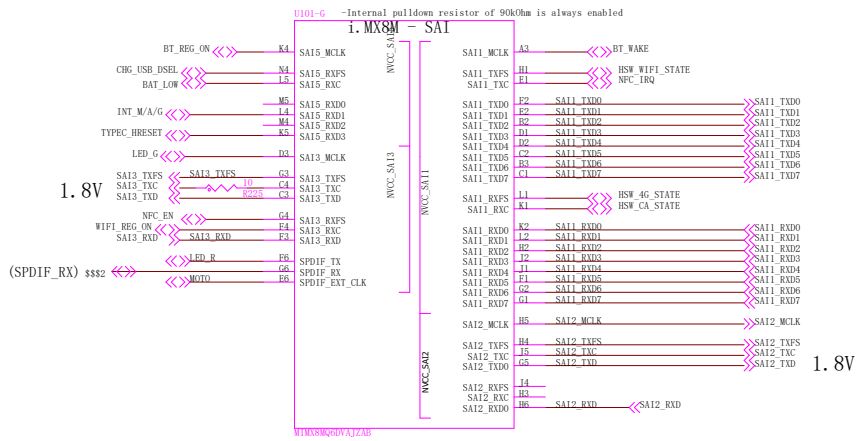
U101-G -Internal pulldown resistor of 90kOhm is always enabled

i.MX8M - SAI

BT_REG_ON K4 SAI5_MCLK
CHG_USB_DSEL N4 SAI5_RXFS
BAT_LOW L5 SAI5_RXC
M5 SAI5_RXD0
INT_M/A/G L4 SAI5_RXD1
M4 SAI5_RXD2
TYPEC_HRESET K5 SAI5_RXD3
LED_G D3 SAI3_MCLK
SAI3_TXFS SAI3_TXFS G3 SAI3_TXFS
1.8V SAI3_TXC 10 C4 SAI3_TXC
SAI3_TXD R225 C3 SAI3_TXD
NFC_EN G4 SAI3_RXFS
WIFI_REG_ON F4 SAI3_RXC
SAI3_RXD SAI3_RXD F3 SAI3_RXD
LED_R F6 SPDIF_TX
(SPDIF_RX) $$$2 G6 SPDIF_RX
MOTO E6 SPDIF_EXT_CLK

NVCC_SAI5
NVCC_SAI3
NVCC_SAI1
NVCC_SAI2

SAI1_MCLK A3 BT_WAKE
SAI1_TXFS H1 HSW_WIFI_STATE
SAI1_TXC E1 NFC_IRQ
SAI1_TXD0 F2 SAI1_TXD0 SAI1_TXD0
SAI1_TXD1 F2 SAI1_TXD1 SAI1_TXD1
SAI1_TXD2 B2 SAI1_TXD2 SAI1_TXD2
SAI1_TXD3 D1 SAI1_TXD3 SAI1_TXD3
SAI1_TXD4 D2 SAI1_TXD4 SAI1_TXD4
SAI1_TXD5 C2 SAI1_TXD5 SAI1_TXD5
SAI1_TXD6 B3 SAI1_TXD6 SAI1_TXD6
SAI1_TXD7 C1 SAI1_TXD7 SAI1_TXD7
SAI1_RXFS L1 HSW_4G_STATE
SAI1_RXC K1 HSW_CA_STATE
SAI1_RXD0 K2 SAI1_RXD0 SAI1_RXD0
SAI1_RXD1 L2 SAI1_RXD1 SAI1_RXD1
SAI1_RXD2 B1 SAI1_RXD2 SAI1_RXD2
SAI1_RXD3 J2 SAI1_RXD3 SAI1_RXD3
SAI1_RXD4 J1 SAI1_RXD4 SAI1_RXD4
SAI1_RXD5 F1 SAI1_RXD5 SAI1_RXD5
SAI1_RXD6 G2 SAI1_RXD6 SAI1_RXD6
SAI1_RXD7 G1 SAI1_RXD7 SAI1_RXD7
SAI2_MCLK H5 SAI2_MCLK SAI2_MCLK
SAI2_TXFS H4 SAI2_TXFS SAI2_TXFS
SAI2_TXC I5 SAI2_TXC SAI2_TXC
SAI2_TXD0 G5 SAI2_TXD SAI2_TXD 1.8V
SAI2_RXFS I4
SAI2_RXC H3
SAI2_RXD0 H6 SAI2_RXD SAI2_RXD

MIMX8MQ6DVAJZAB